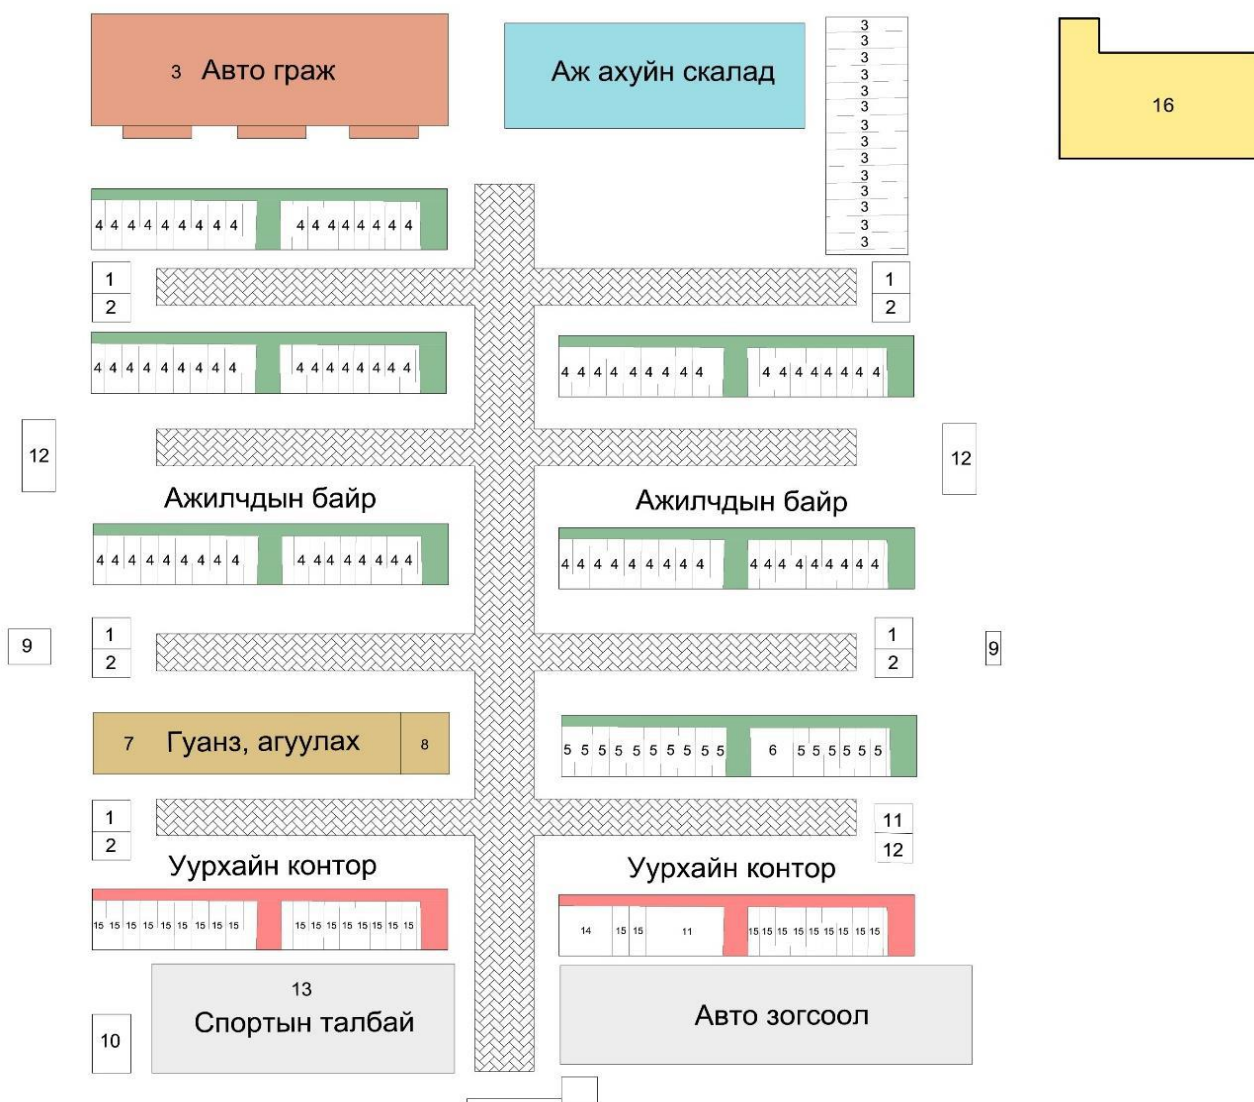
3 Авто граж

Аж ахуйн скалад

3
3
3
3
3
3
3
3
3
3
3
3
3
3

16

4 4 4 4 4 4 4 4 4   4 4 4 4 4 4 4 4

1
2

1
2

4 4 4 4 4 4 4 4 4   4 4 4 4 4 4 4 4

4 4 4 4 4 4 4 4 4   4 4 4 4 4 4 4 4

12

12

Ажилчдын байр

Ажилчдын байр

4 4 4 4 4 4 4 4 4   4 4 4 4 4 4 4 4

4 4 4 4 4 4 4 4 4   4 4 4 4 4 4 4 4

9

1
2

1
2

9

7 Гуанз, агуулах 8

5 5 5 5 5 5 5 5 5 5   6   5 5 5 5 5 5

1
2

11
12

Уурхайн контор

Уурхайн контор

15 15 15 15 15 15 15 15 15   15 15 15 15 15 15 15 15

14 15 15 11   15 15 15 15 15 15 15 15 15

13
Спортын талбай

10

Авто зогсоол